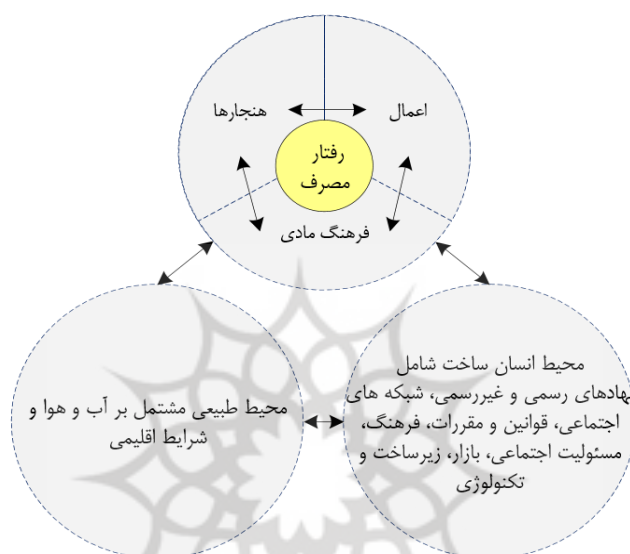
اعمال

هنجارها

رفتار مصرف

فرهنگ مادی

محیط انسان ساخت شامل نهادهای رسمی و غیررسمی، شبکه های اجتماعی، قوانین و مقررات، فرهنگ، مسئولیت اجتماعی، بازار، زیرساخت و تکنولوژی

محیط طبیعی مشتمل بر آب و هوا و شرایط اقلیمی